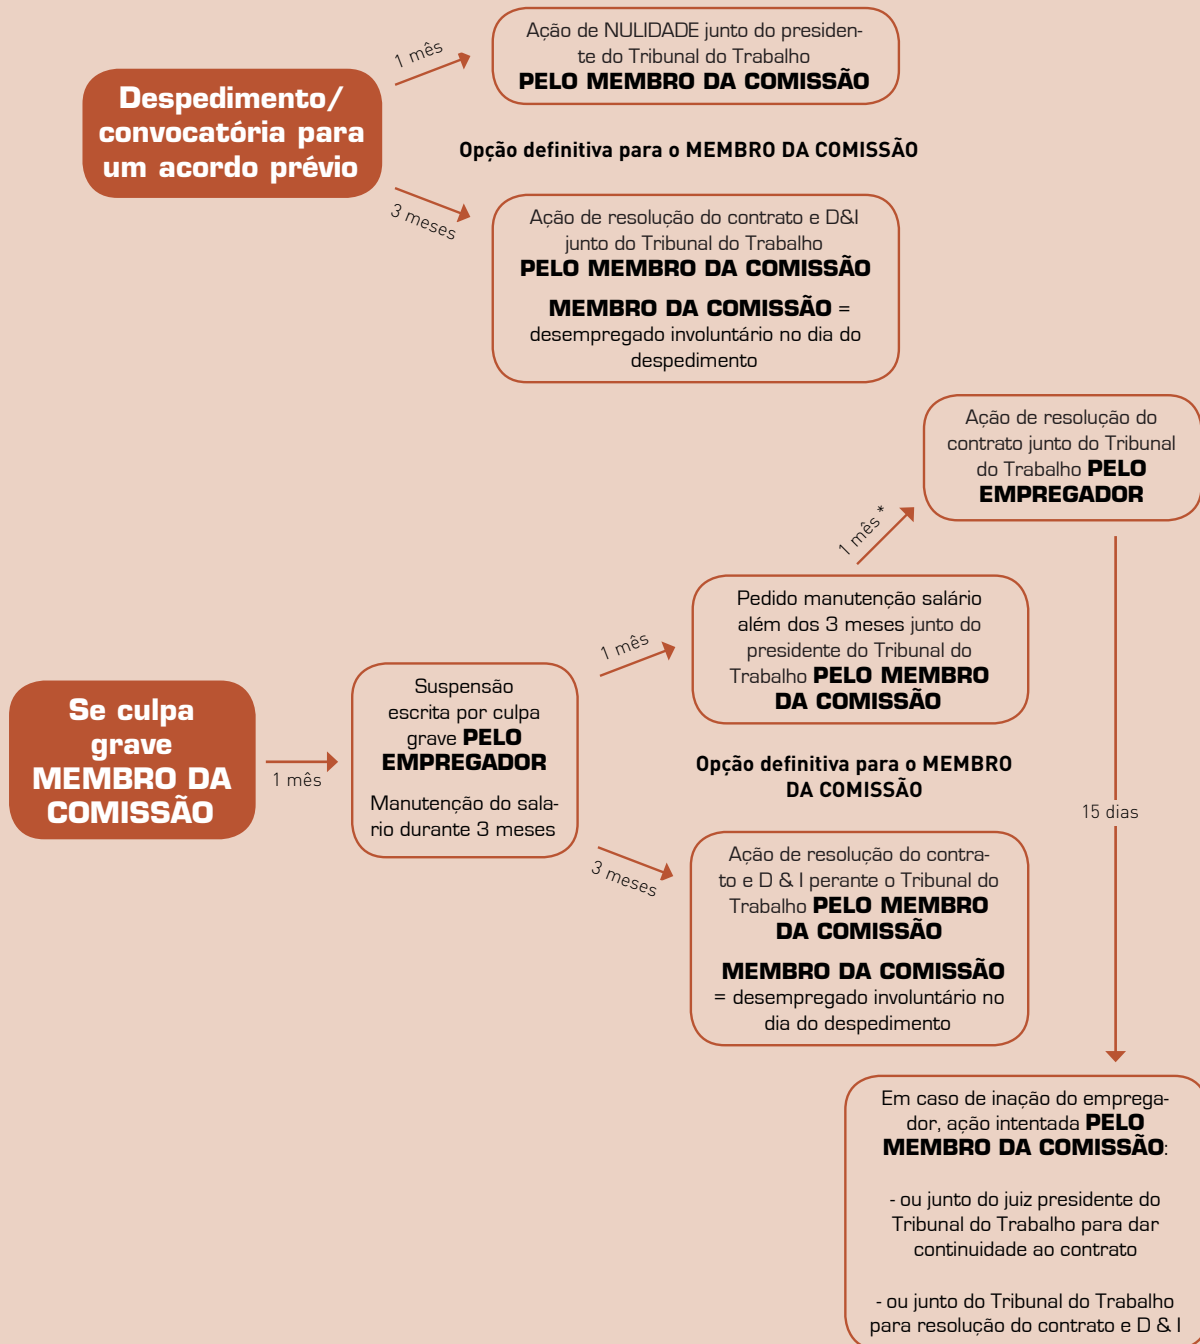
Despedimento/ convocatória para um acordo prévio

1 mês

Ação de NULIDADE junto do presidente do Tribunal do Trabalho PELO MEMBRO DA COMISSÃO

Opção definitiva para o MEMBRO DA COMISSÃO

3 meses

Ação de resolução do contrato e D&I junto do Tribunal do Trabalho PELO MEMBRO DA COMISSÃO

MEMBRO DA COMISSÃO = desempregado involuntário no dia do despedimento

Ação de resolução do contrato junto do Tribunal do Trabalho PELO EMPREGADOR

1 mês *

Se culpa grave MEMBRO DA COMISSÃO

1 mês

Suspensão escrita por culpa grave PELO EMPREGADOR

Manutenção do salario durante 3 meses

1 mês

Pedido manutenção salário além dos 3 meses junto do presidente do Tribunal do Trabalho PELO MEMBRO DA COMISSÃO

Opção definitiva para o MEMBRO DA COMISSÃO

15 dias

3 meses

Ação de resolução do contrato e D & I perante o Tribunal do Trabalho PELO MEMBRO DA COMISSÃO

MEMBRO DA COMISSÃO = desempregado involuntário no dia do despedimento

Em caso de inação do empregador, ação intentada PELO MEMBRO DA COMISSÃO:

- ou junto do juiz presidente do Tribunal do Trabalho para dar continuidade ao contrato

- ou junto do Tribunal do Trabalho para resolução do contrato e D & I